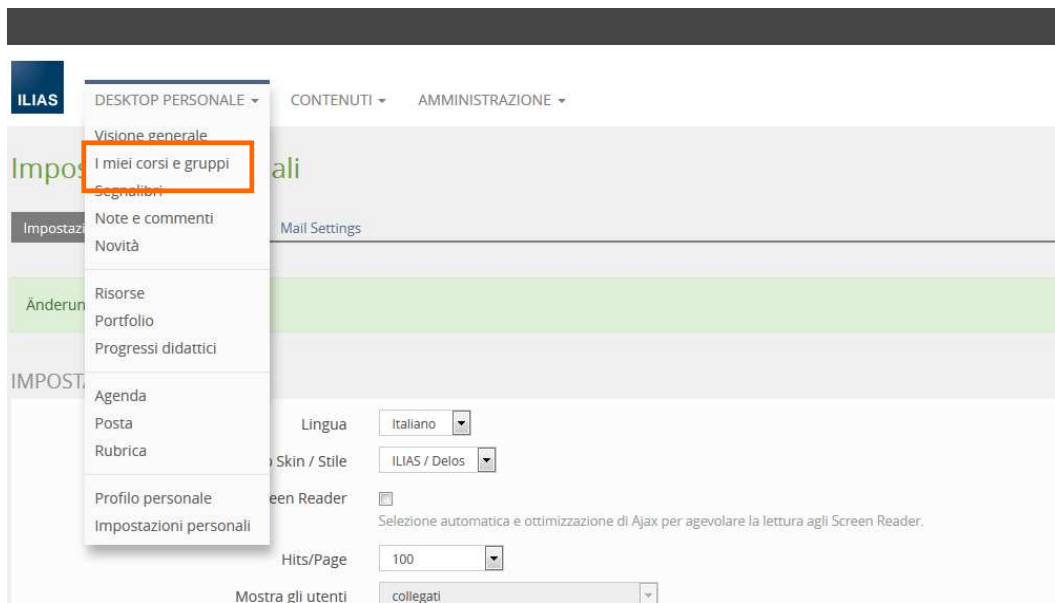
ILIAS

DESKTOP PERSONALE ▾ CONTENUTI ▾ AMMINISTRAZIONE ▾

Visione generale
I miei corsi e gruppi
Segnalibri
Note e commenti
Novità

Risorse
Portfolio
Progressi didattici

Agenda
Posta
Rubrica

Profilo personale
Impostazioni personali

Impos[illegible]ali

Impostaz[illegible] Mail Settings

Änderun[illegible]

IMPOST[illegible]

Lingua Italiano

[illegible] Skin / Stile ILIAS / Delos

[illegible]een Reader

Selezione automatica e ottimizzazione di Ajax per agevolare la lettura agli Screen Reader.

Hits/Page 100

Mostra gli utenti collegati